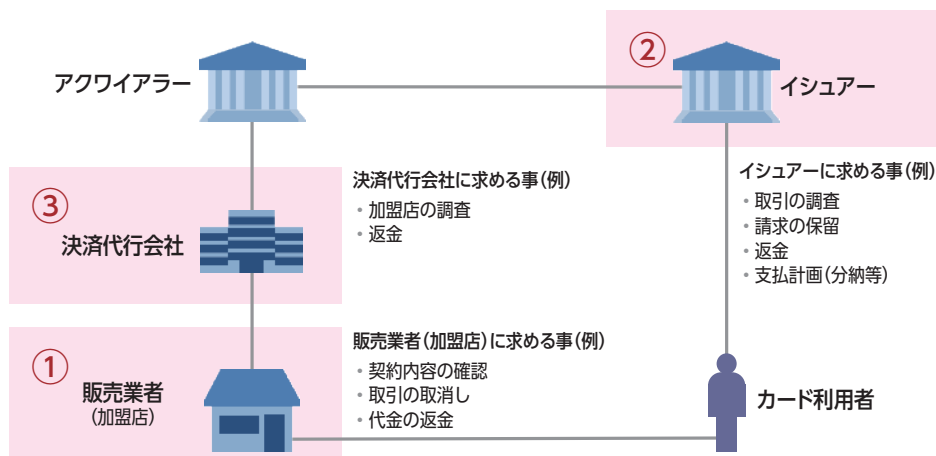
アクワイアラー

② イシュアー

③ 決済代行会社

決済代行会社に求める事(例)
・加盟店の調査
・返金

イシュアーに求める事(例)
・取引の調査
・請求の保留
・返金
・支払計画(分納等)

① 販売業者
(加盟店)

販売業者(加盟店)に求める事(例)
・契約内容の確認
・取引の取消し
・代金の返金

カード利用者